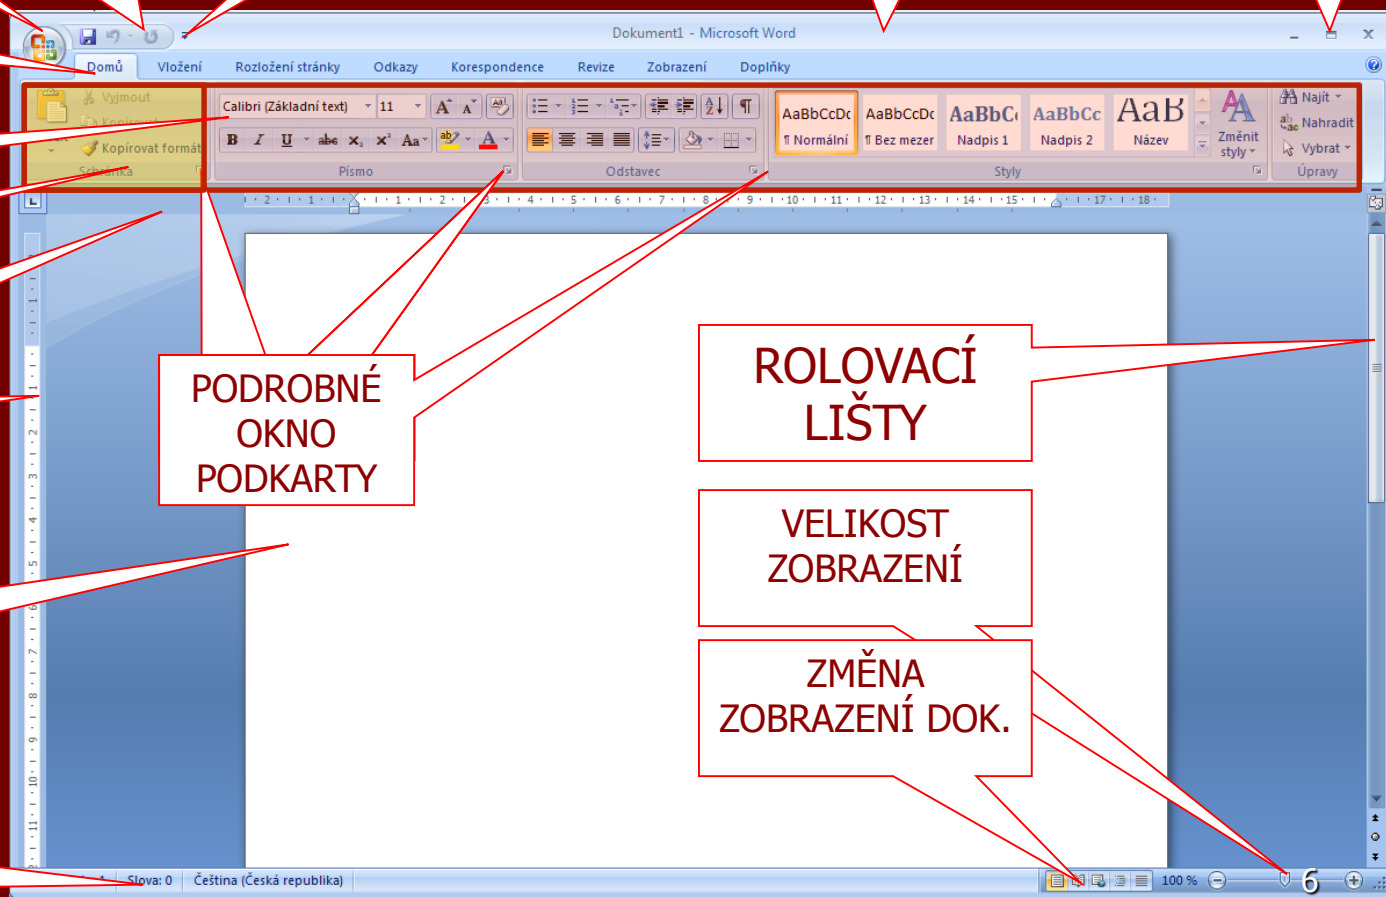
Dokument1 - Microsoft Word

Domů
Vložení
Rozložení stránky
Odkazy
Korespondence
Revize
Zobrazení
Doplňky

Vyjmout
Kopírovat
Kopírovat formát
Schránka

Calibri (Základní text)
11
Písmo

Odstavec

AaBbCcDc
¶ Normální
AaBbCcDc
¶ Bez mezer
AaBbCc
Nadpis 1
AaBbCc
Nadpis 2
AaB
Název
Změnit styly
Styly

Najít
Nahradit
Vybrat
Úpravy

PODROBNÉ OKNO PODKARTY

ROLOVACÍ LIŠTY

VELIKOST ZOBRAZENÍ

ZMĚNA ZOBRAZENÍ DOK.

Slova: 0
Čeština (Česká republika)
100 %
6